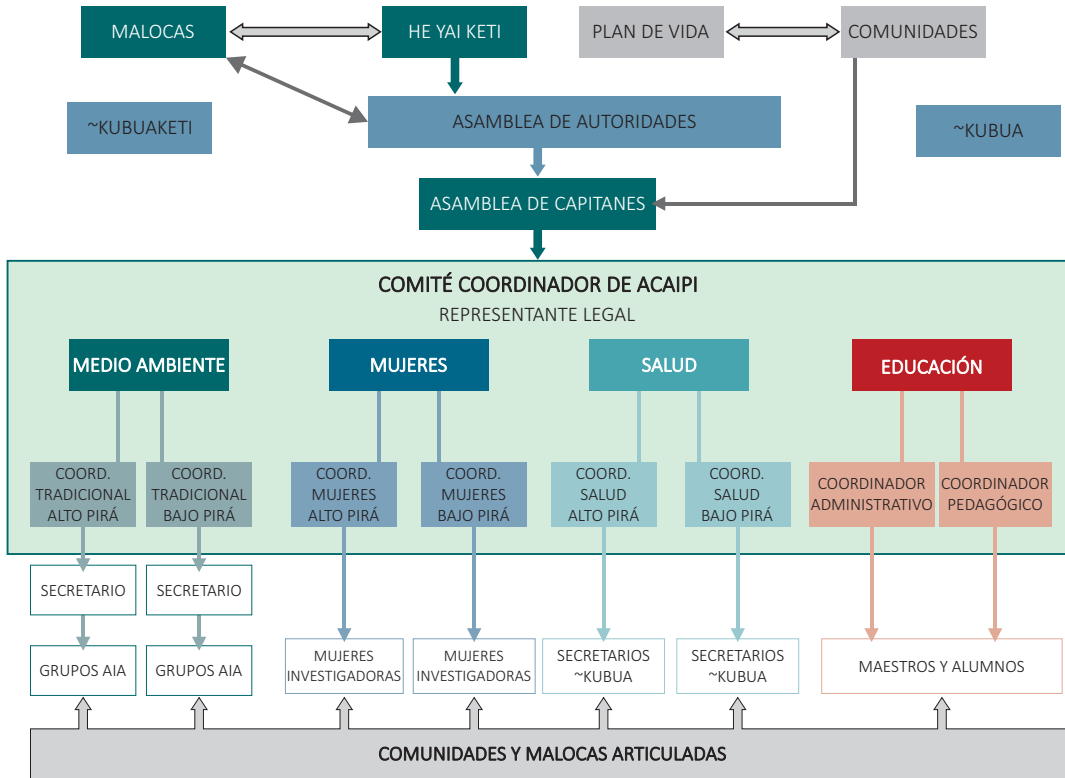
MALOCAS

HE YAI KETI

PLAN DE VIDA

COMUNIDADES

~KUBUAKETI

ASAMBLEA DE AUTORIDADES

~KUBUA

ASAMBLEA DE CAPITANES

COMITÉ COORDINADOR DE ACAIPI

REPRESENTANTE LEGAL

MEDIO AMBIENTE

MUJERES

SALUD

EDUCACIÓN

COORD. TRADICIONAL ALTO PIRÁ

COORD. TRADICIONAL BAJO PIRÁ

COORD. MUJERES ALTO PIRÁ

COORD. MUJERES BAJO PIRÁ

COORD. SALUD ALTO PIRÁ

COORD. SALUD BAJO PIRÁ

COORDINADOR ADMINISTRATIVO

COORDINADOR PEDAGÓGICO

SECRETARIO

SECRETARIO

GRUPOS AIA

GRUPOS AIA

MUJERES INVESTIGADORAS

MUJERES INVESTIGADORAS

SECRETARIOS ~KUBUA

SECRETARIOS ~KUBUA

MAESTROS Y ALUMNOS

COMUNIDADES Y MALOCAS ARTICULADAS